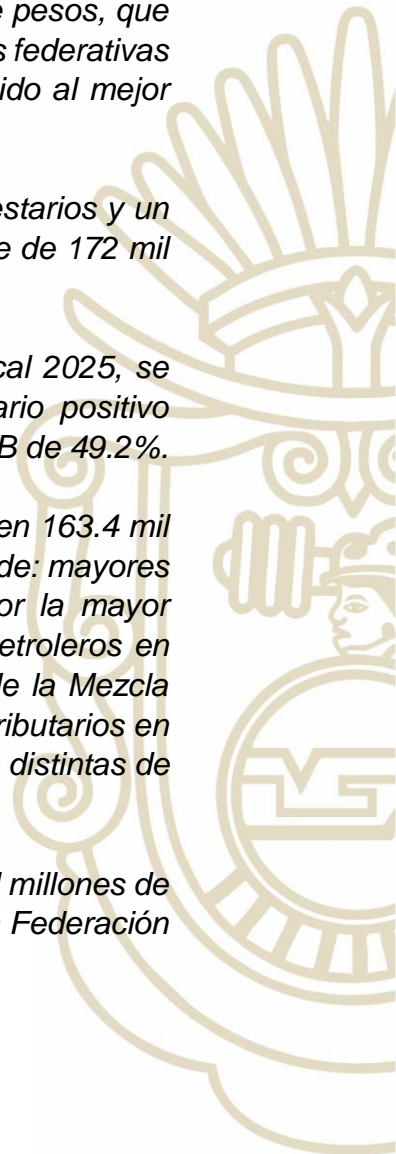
e pesos, que
s federativas
ido al mejor

estarios y un
e de 172 mil

cal 2025, se
ario positivo
B de 49.2%.

en 163.4 mil
de: mayores
or la mayor
etroleros en
de la Mezcla
ributarios en
distintas de

l millones de
Federación